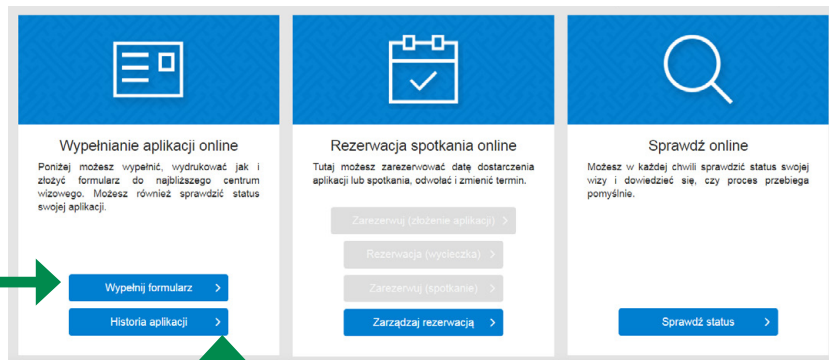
Wypełnianie aplikacji online

Poniżej możesz wypełnić, wydrukować jak i złożyć formularz do najbliższego centrum wizowego. Możesz również sprawdzić status swojej aplikacji.

Wypełnij formularz >

Historia aplikacji >

Rezerwacja spotkania online

Tutaj możesz zarezerwować datę dostarczenia aplikacji lub spotkania, odwołać i zmienić termin.

Zarezerwuj (złożenie aplikacji) >

Rezerwacja (wycieczka) >

Zarezerwuj (spotkanie) >

Zarządzaj rezerwacją >

Sprawdź online

Możesz w każdej chwili sprawdzić status swojej wizy i dowiedzieć się, czy proces przebiega pomyślnie.

Sprawdź status >